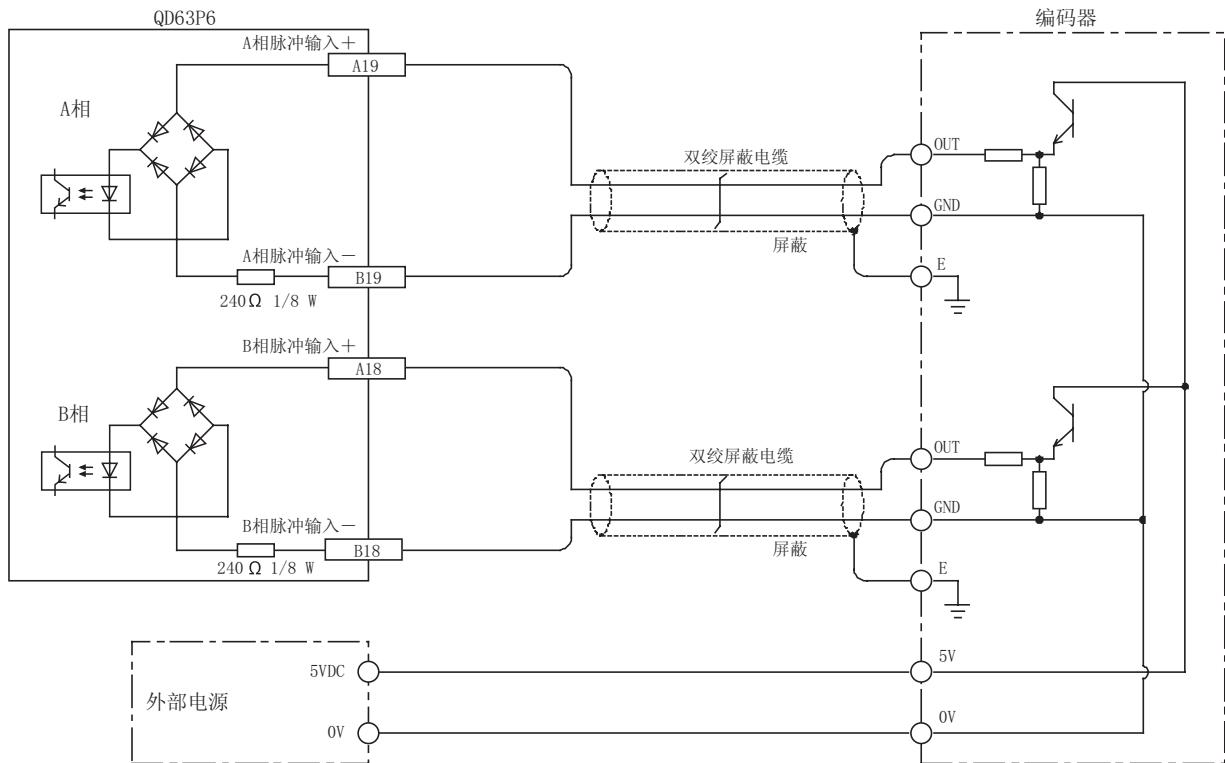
QD63P6

编码器

A相脉冲输入＋

A19

A相

双绞屏蔽电缆

OUT

GND

屏蔽

A相脉冲输入－

B19

240Ω 1/8 W

E

B相脉冲输入＋

A18

B相

双绞屏蔽电缆

OUT

GND

B相脉冲输入－

B18

屏蔽

240Ω 1/8 W

E

5VDC

5V

外部电源

0V

0V